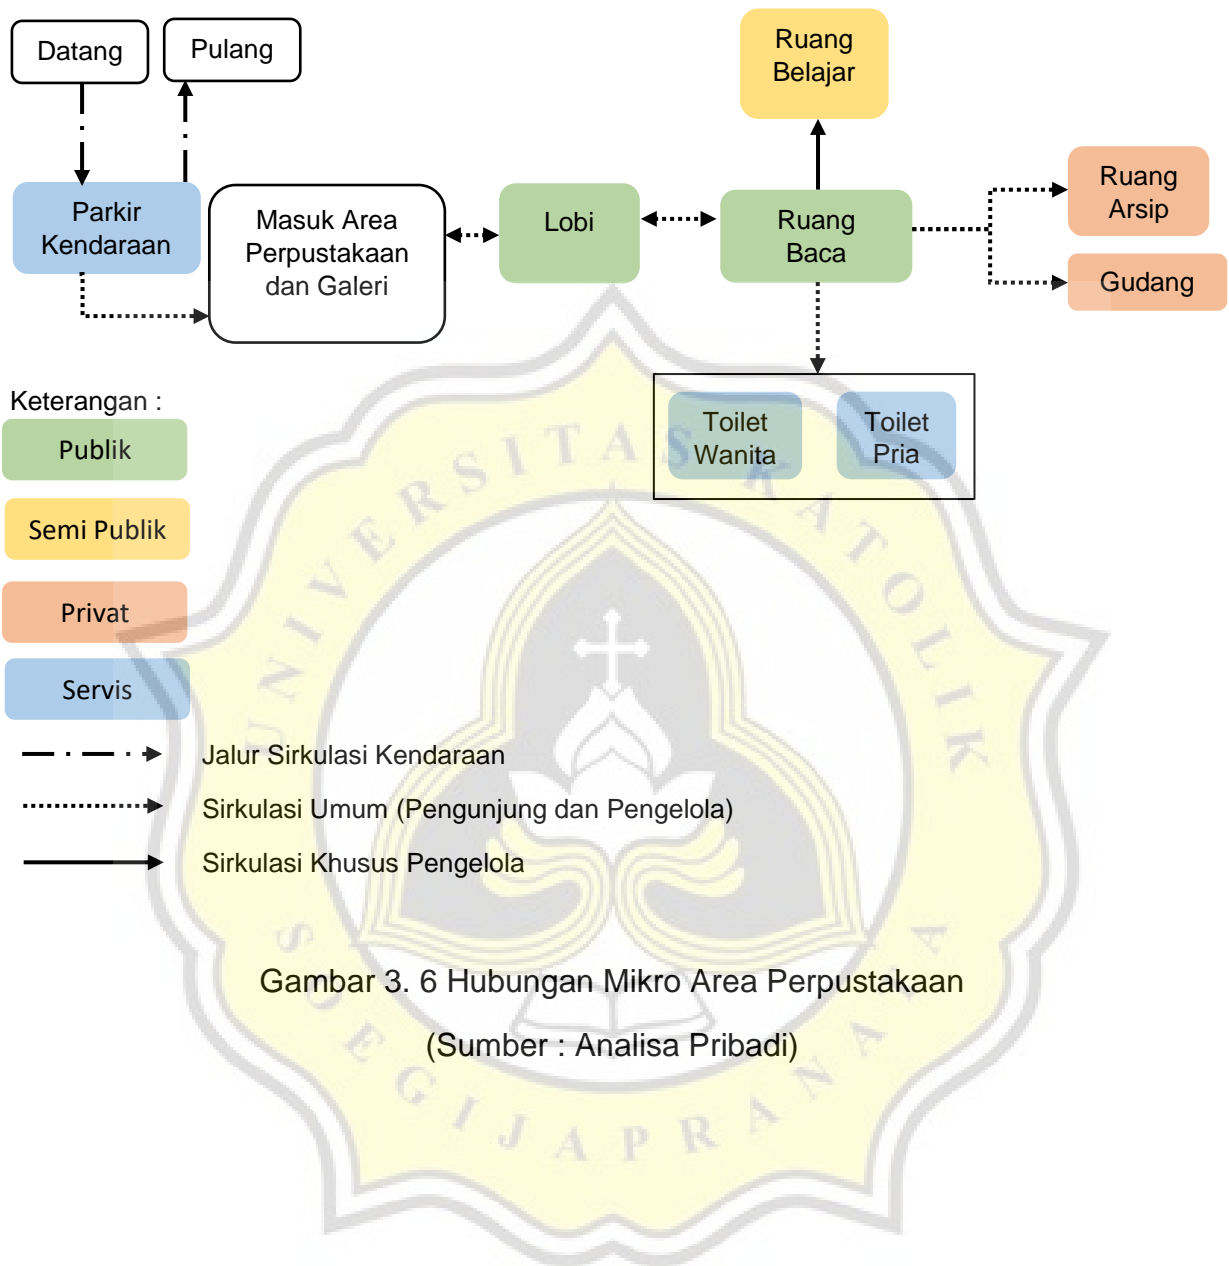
Datang

Pulang

Ruang Belajar

Parkir Kendaraan

Masuk Area Perpustakaan dan Galeri

Lobi

Ruang Baca

Ruang Arsip

Gudang

Toilet Wanita

Toilet Pria

Keterangan :

Publik

Semi Publik

Privat

Servis

Jalur Sirkulasi Kendaraan

Sirkulasi Umum (Pengunjung dan Pengelola)

Sirkulasi Khusus Pengelola

UNIVERSITAS KATOLIK SOEGIJAPRANATA

Gambar 3. 6 Hubungan Mikro Area Perpustakaan

(Sumber : Analisa Pribadi)